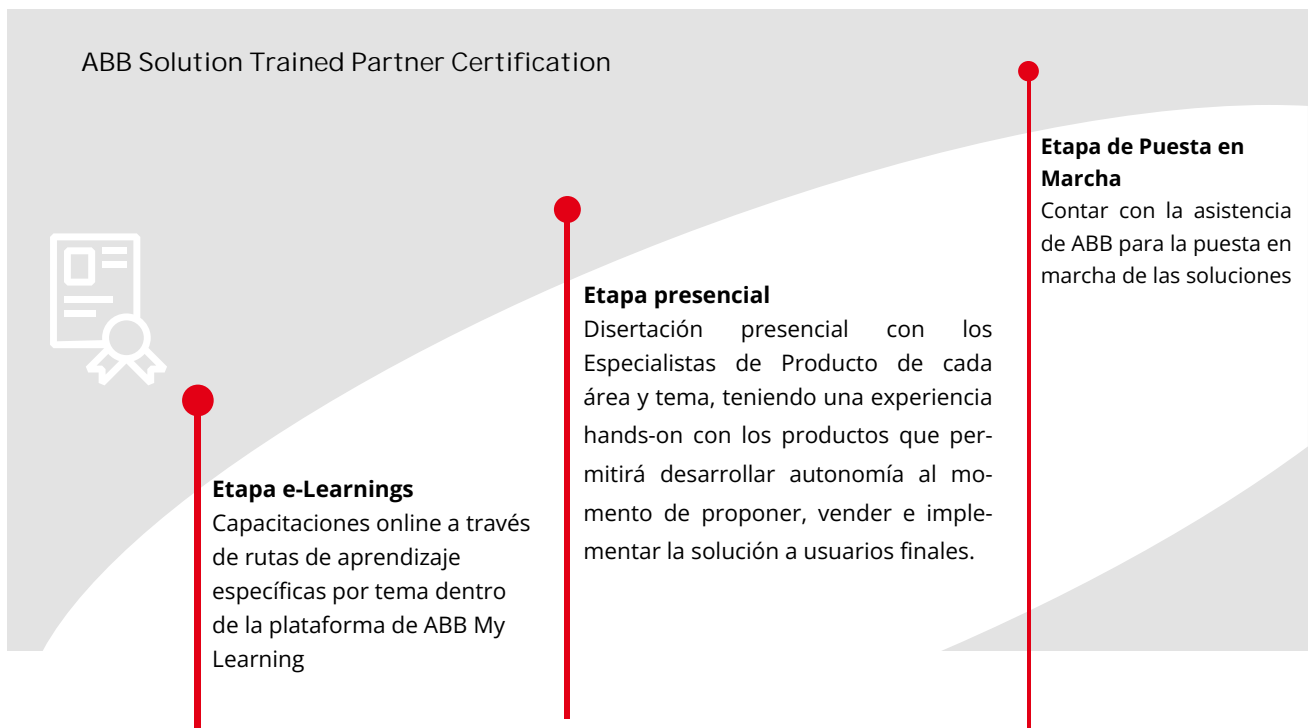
ABB Solution Trained Partner Certification

Etapa e-Learnings
Capacitaciones online a través de rutas de aprendizaje específicas por tema dentro de la plataforma de ABB My Learning

Etapa presencial
Disertación presencial con los Especialistas de Producto de cada área y tema, teniendo una experiencia hands-on con los productos que permitirá desarrollar autonomía al momento de proponer, vender e implementar la solución a usuarios finales.

Etapa de Puesta en Marcha
Contar con la asistencia de ABB para la puesta en marcha de las soluciones